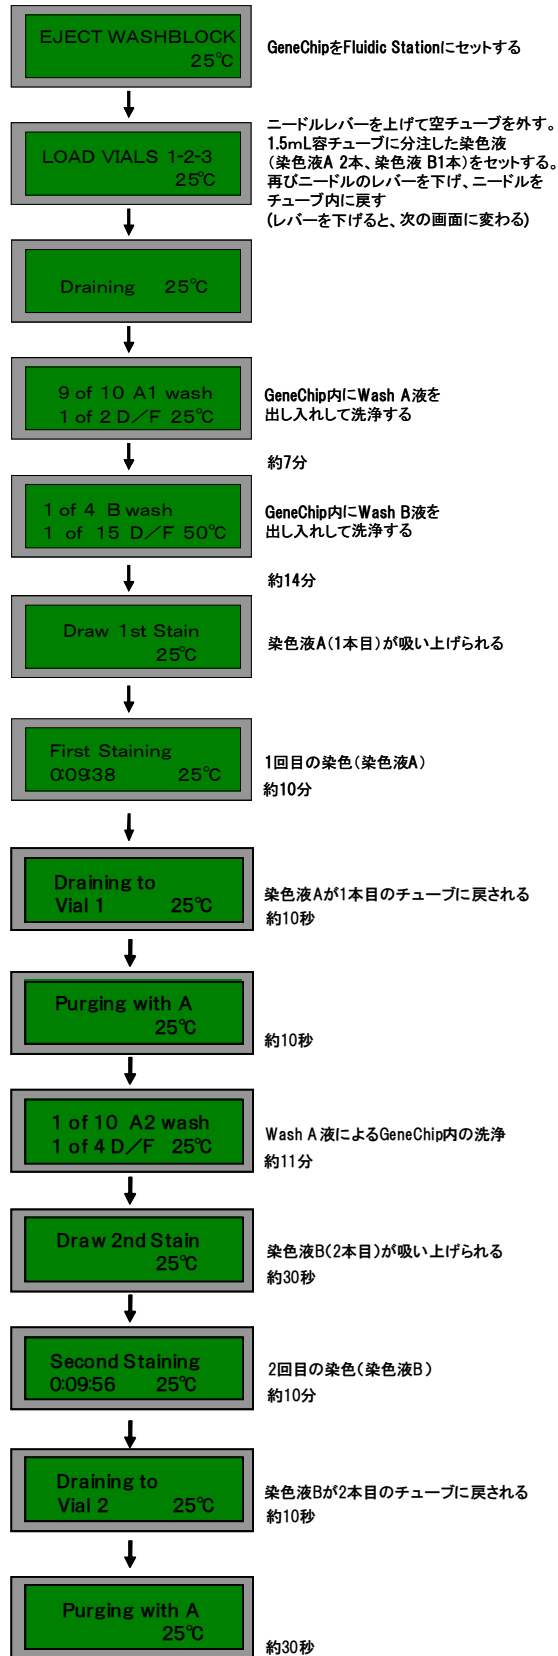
EJECT WASHBLOCK
25℃

GeneChipをFluidic Stationにセットする

LOAD VIALS 1-2-3
25℃

ニードルレバーを上げて空チューブを外す。
1.5mL容チューブに分注した染色液（染色液A 2本、染色液 B1本）をセットする。
再びニードルのレバーを下げ、ニードルをチューブ内に戻す
（レバーを下げると、次の画面に変わる）

Draining 25℃

9 of 10 A1 wash
1 of 2 D／F 25℃

GeneChip内にWash A液を出し入れして洗浄する

約7分

1 of 4 B wash
1 of 15 D／F 50℃

GeneChip内にWash B液を出し入れして洗浄する

約14分

Draw 1st Stain
25℃

染色液A（1本目）が吸い上げられる

First Staining
0:09:38 25℃

1回目の染色（染色液A）
約10分

Draining to
Vial 1 25℃

染色液Aが1本目のチューブに戻される
約10秒

Purging with A
25℃

約10秒

1 of 10 A2 wash
1 of 4 D／F 25℃

Wash A液によるGeneChip内の洗浄
約11分

Draw 2nd Stain
25℃

染色液B（2本目）が吸い上げられる
約30秒

Second Staining
0:09:56 25℃

2回目の染色（染色液B）
約10分

Draining to
Vial 2 25℃

染色液Bが2本目のチューブに戻される
約10秒

Purging with A
25℃

約30秒